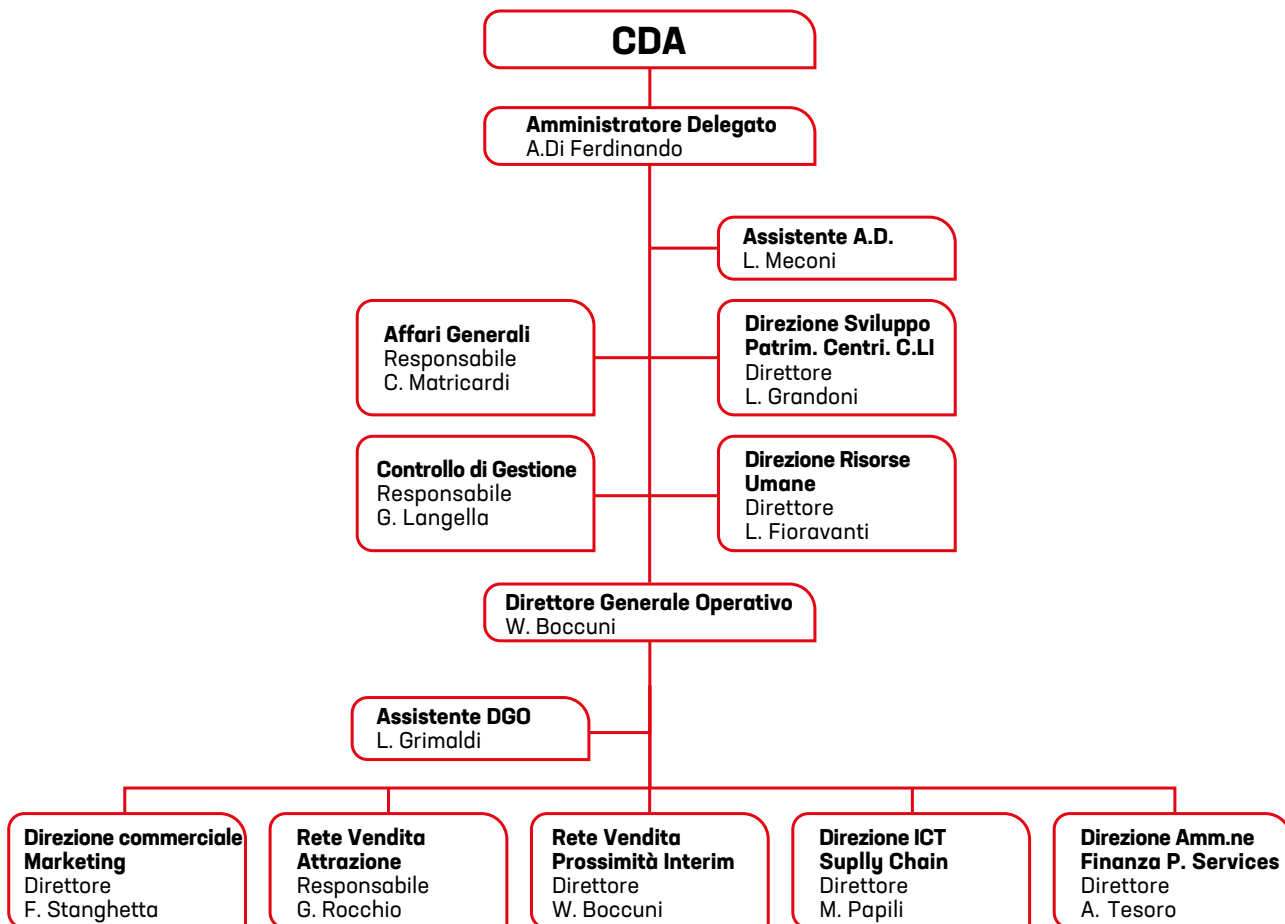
CDA

Amministratore Delegato
A.Di Ferdinando

Assistente A.D.
L. Meconi

Affari Generali
Responsabile
C. Matricardi

Direzione Sviluppo Patrim. Centri. C.LI
Direttore
L. Grandoni

Controllo di Gestione
Responsabile
G. Langella

Direzione Risorse Umane
Direttore
L. Fioravanti

Direttore Generale Operativo
W. Boccuni

Assistente DGO
L. Grimaldi

Direzione commerciale Marketing
Direttore
F. Stanghetta

Rete Vendita Attrazione
Responsabile
G. Rocchio

Rete Vendita Prossimità Interim
Direttore
W. Boccuni

Direzione ICT Suplly Chain
Direttore
M. Papili

Direzione Amm.ne Finanza P. Services
Direttore
A. Tesoro